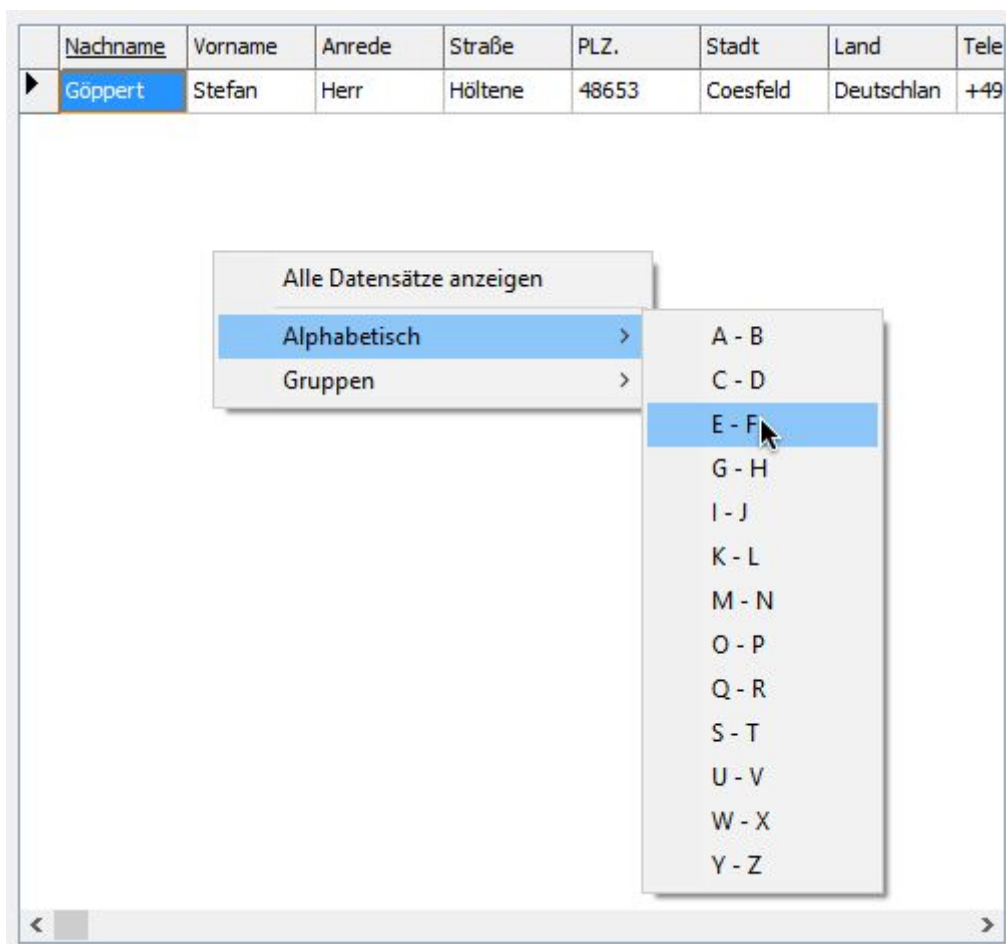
| | Nachname | Vorname | Anrede | Straße | PLZ. | Stadt | Land | Tele |
|---|---|---|---|---|---|---|---|---|
| ▶ | Göppert | Stefan | Herr | Höltene | 48653 | Coesfeld | Deutschlan | +49 |

Alle Datensätze anzeigen
Alphabetisch >
Gruppen >

A - B
C - D
E - F
G - H
I - J
K - L
M - N
O - P
Q - R
S - T
U - V
W - X
Y - Z

< >